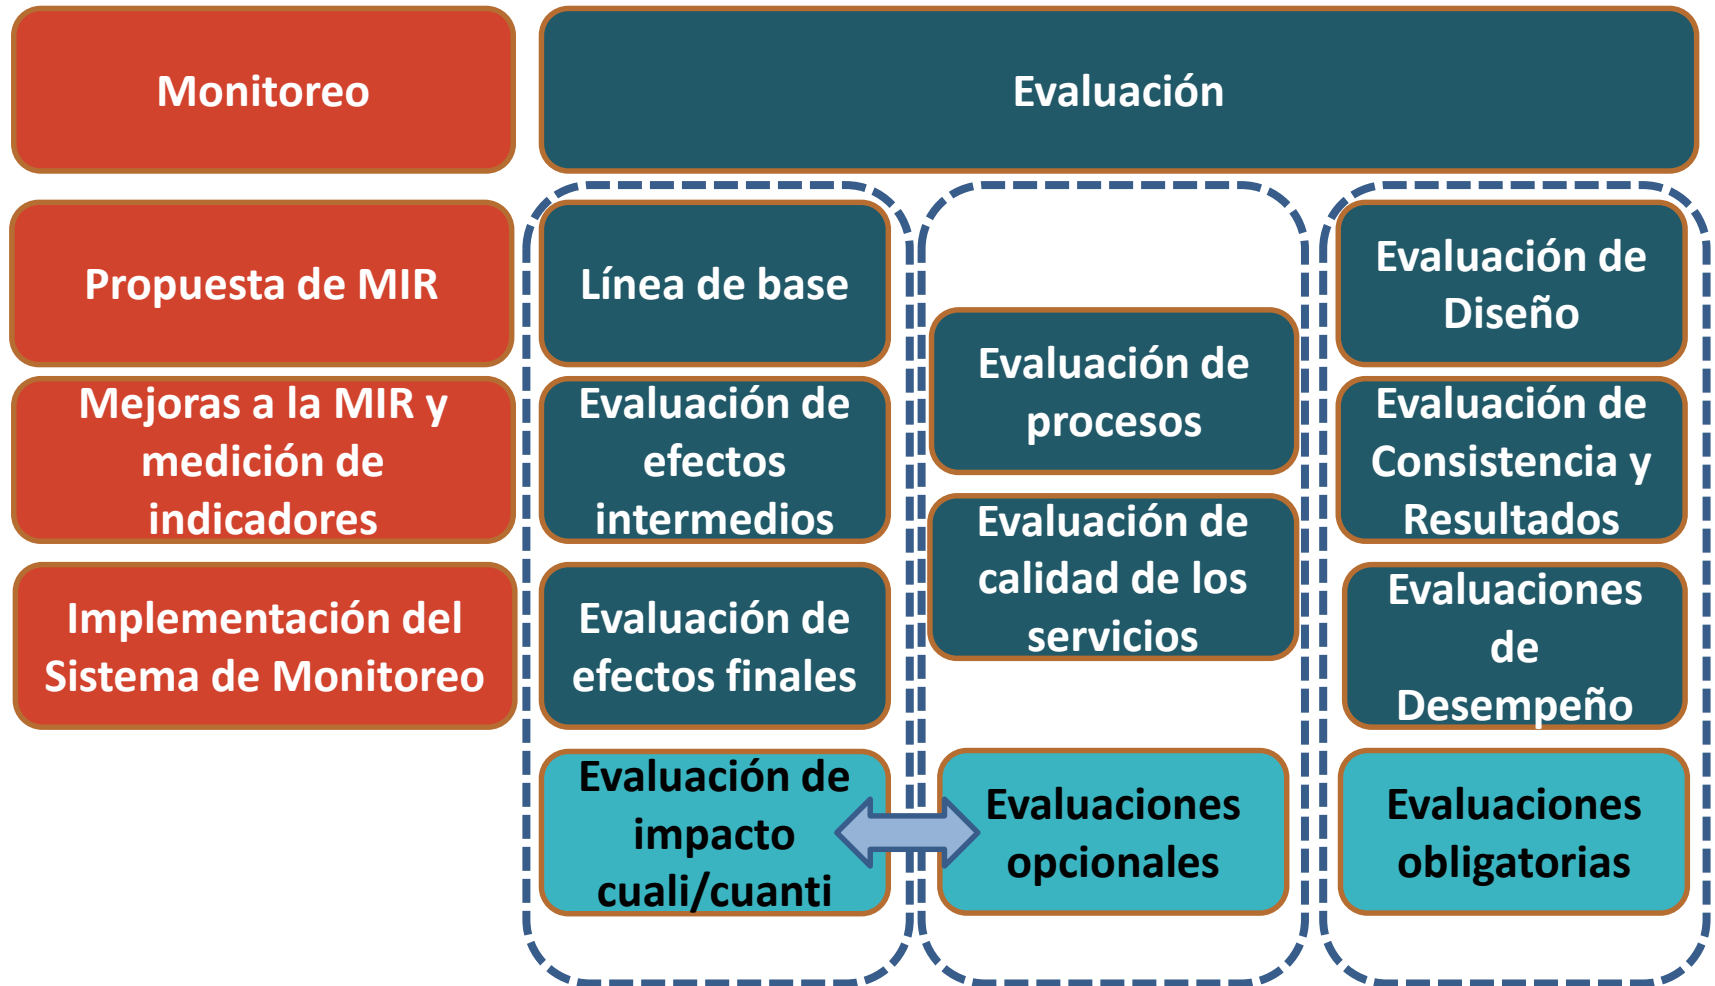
Monitoreo

Evaluación

Propuesta de MIR

Mejoras a la MIR y medición de indicadores

Implementación del Sistema de Monitoreo

Línea de base

Evaluación de efectos intermedios

Evaluación de efectos finales

Evaluación de impacto cuali/cuanti

Evaluación de procesos

Evaluación de calidad de los servicios

Evaluaciones opcionales

Evaluación de Diseño

Evaluación de Consistencia y Resultados

Evaluaciones de Desempeño

Evaluaciones obligatorias